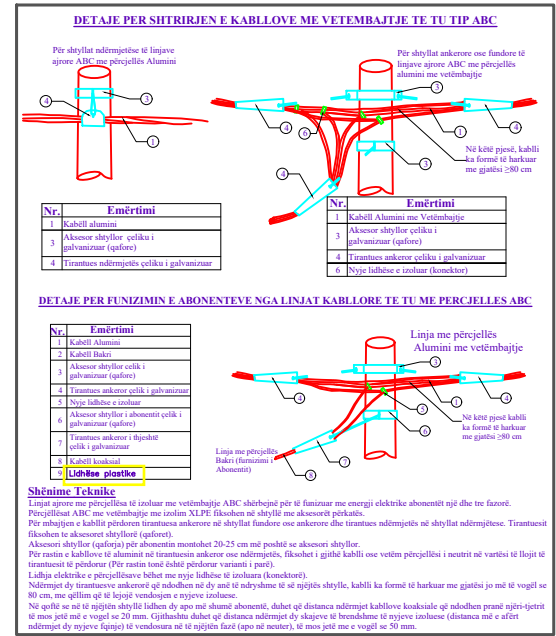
DETAJE PER SHTRIRJEN E KABLLOVE ME VETEMBAJTJE TE TU TIP ABC

Për shtyllat ndërmjetëse të linjave ajrore ABC me përcjellës Alumini

Për shtyllat ankerore ose fundore të linjave ajrore ABC me përcjellës alumini me vetëmbajtje

Në këtë pjesë, kablli ka formë të harkuar me gjatësi ≥80 cm

| Nr. | Emërtimi |
|---|---|
| 1 | Kabëll alumini |
| 3 | Aksesor shtyllor çeliku i galvanizuar (qafore) |
| 4 | Tirantues ndërmjetës çeliku i galvanizuar |

| Nr. | Emërtimi |
|---|---|
| 1 | Kabëll Alumini me Vetëmbajtje |
| 3 | Aksesor shtyllor çeliku i galvanizuar (qafore) |
| 4 | Tirantues ankeror çeliku i galvanizuar |
| 6 | Nyje lidhëse e izoluar (konektor) |

DETAJE PER FUNIZIMIN E ABONENTEVE NGA LINJAT KABLLORE TE TU ME PERCJELLES ABC

| Nr. | Emërtimi |
|---|---|
| 1 | Kabëll Alumini |
| 2 | Kabëll Bakri |
| 3 | Aksesor shtyllor celik i galvanizuar (qafore) |
| 4 | Tirantues ankeror çelik i galvanizuar |
| 5 | Nyje lidhëse e izoluar |
| 6 | Aksesor shtyllor i abonentit çelik i galvanizuar (qafore) |
| 7 | Tirantues ankeror i thjeshtë çelik i galvanizuar |
| 8 | Kabëll koaksial |
| 9 | Lidhëse plastike |

Linja me përcjellës Alumini me vetëmbajtje

Në këtë pjesë kablli ka formë të harkuar me gjatësi ≥80 cm

Linja me përcjellës Bakri (furnizimi i Abonentit)

Shënime Teknike
Linjat ajrore me përcjellësa të izoluar me vetëmbajtje ABC shërbejnë për të funizuar me energji elektrike abonentët një dhe tre fazorë.
Përcjellësat ABC me vetëmbajtje me izolim XLPE fiksohen në shtyllë me aksesorët përkatës.
Për mbajtjen e kabllit përdoren tirantuesa ankerore në shtyllat fundore ose ankerore dhe tirantues ndërmjetës në shtyllat ndërmjetëse. Tirantuesit fiksohen te aksesori shtyllorë (qaforet).
Aksesori shtyllor (qaforja) për abonentin montohet 20-25 cm më poshtë se aksesori shtyllor.
Për rastin e kabllove të aluminit në tirantuesin ankeror ose ndërmjetës, fiksohet i gjithë kablli ose vetëm përcjellësi i neutrit në vartësi të llojit të tirantuesit të përdorur (Për rastin tonë është përdorur varianti i parë).
Lidhja elektrike e përcjellësave bëhet me nyje lidhëse të izoluara (konektorë).
Ndërmjet dy tirantuesve ankerorë që ndodhen në dy anë të ndryshme të së njëjtës shtylle, kablli ka formë të harkuar me gjatësi jo më të vogël se 80 cm, me qëllim që të lejojë vendosjen e nyjeve izoluese.
Në qoftë se në të njëjtën shtyllë lidhen dy apo më shumë abonentë, duhet që distanca ndërmjet kabllove koaksiale që ndodhen pranë njëri-tjetrit të mos jetë më e vogel se 20 mm. Gjithashtu duhet që distanca ndërmjet dy skajeve të brendshme të nyjeve izoluese (distanca më e afërt ndërmjet dy nyjeve fqinje) të vendosura në të njëjtën fazë (apo në neuter), të mos jetë më e vogël se 50 mm.